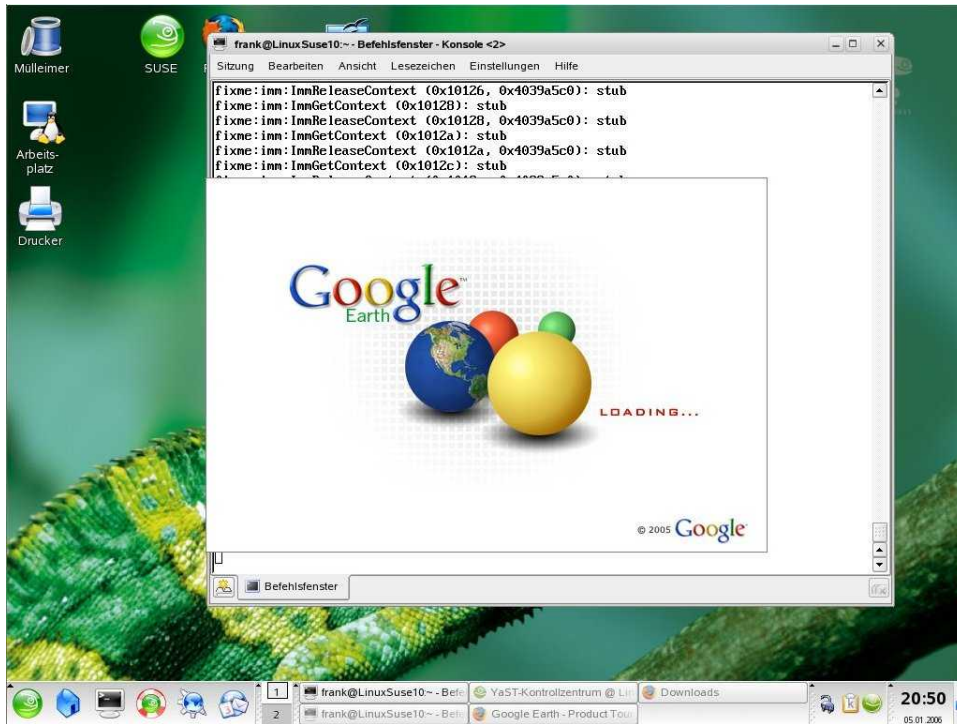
Mülleimer

SUSE

Arbeitsplatz

Drucker

frank@LinuxSuse10:~ - Befehlsfenster - Konsole <2>

Sitzung Bearbeiten Ansicht Lesezeichen Einstellungen Hilfe

fixme:imm:ImmReleaseContext (0x10126, 0x4039a5c0): stub
fixme:imm:ImmGetContext (0x10128): stub
fixme:imm:ImmReleaseContext (0x10128, 0x4039a5c0): stub
fixme:imm:ImmGetContext (0x1012a): stub
fixme:imm:ImmReleaseContext (0x1012a, 0x4039a5c0): stub
fixme:imm:ImmGetContext (0x1012c): stub

Google Earth

LOADING...

© 2005 Google

Befehlsfenster

1 frank@LinuxSuse10:~ - Befe YaST-Kontrollzentrum @ Lin Downloads

2 frank@LinuxSuse10:~ - Befe Google Earth - Product Tour

20:50
05.01.2006